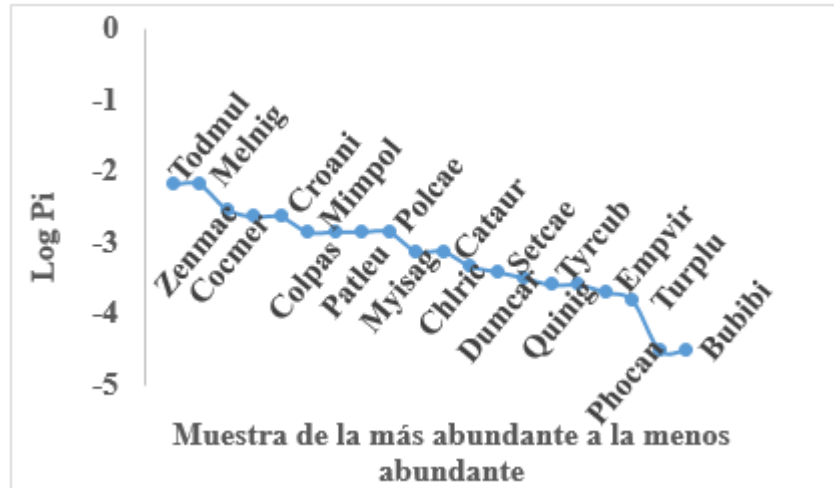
0
-1
-2
-3
-4
-5
Log Pi
Todmul
Melnig
Zenmac
Cocmer
Croani
Colpas
Mimpol
Patleu
Polcae
Myisag
Cataur
Chlric
Setcae
Dumcar
Tyrcub
Quinig
Empvir
Turplu
Phocan
Bubibi
Muestra de la más abundante a la menos abundante